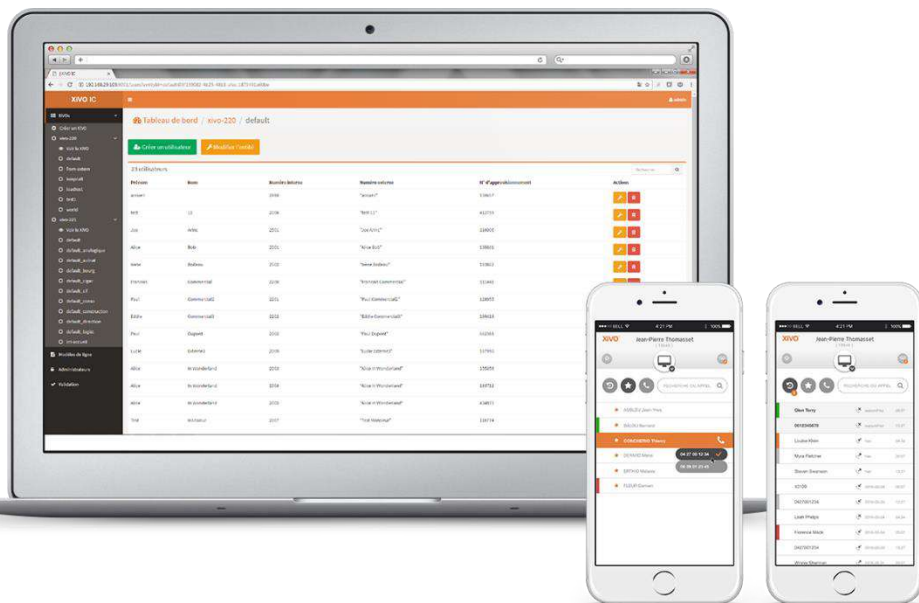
XIVO IC

Tableau de bord / xivo-220 / default

Créer un utilisateur
Modifier l'entité

Prénom
Nom
Numéro interne
Numéro externe
N° d'approvisionnement
Actions

Créer un XiVO
default
Modèles de ligne
Administrateurs
Validation

Jean-Pierre Thomasset
XiVO
Recherche ou appel
COUCHERIN Thierry
04 27 00 12 34

Jean-Pierre Thomasset
XiVO
Recherche ou appel
Olsen Terry
Louise Klein
Myra Fletcher
Steven Swanson
Liam Phelps
Florence Stone